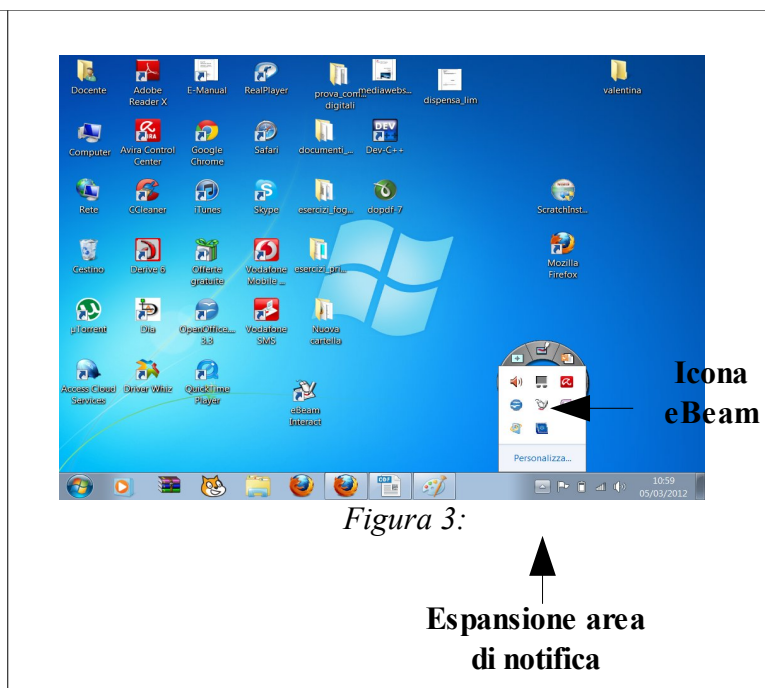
Docente
Adobe Reader X
E-Manual
RealPlayer
prova_com... digitali
mediawebs...
dispensa_lim
valentina
Computer
Avira Control Center
Google Chrome
Safari
documenti_...
Dev-C++
Rete
CCleaner
iTunes
Skype
esercizi_fog...
dopdf-7
ScratchInst...
Cestino
Derive 6
Offerte gratuite
Vodafone Mobile ...
esercizi_pri...
Mozilla Firefox
µTorrent
Dia
OpenOffice... 3.3
Vodafone SMS
Nuova cartella
Access Cloud Services
Driver Whiz
QuickTime Player
eBeam Interact
Personalizza...
10:59
05/03/2012

Icona eBeam

Figura 3:

Espansione area di notifica